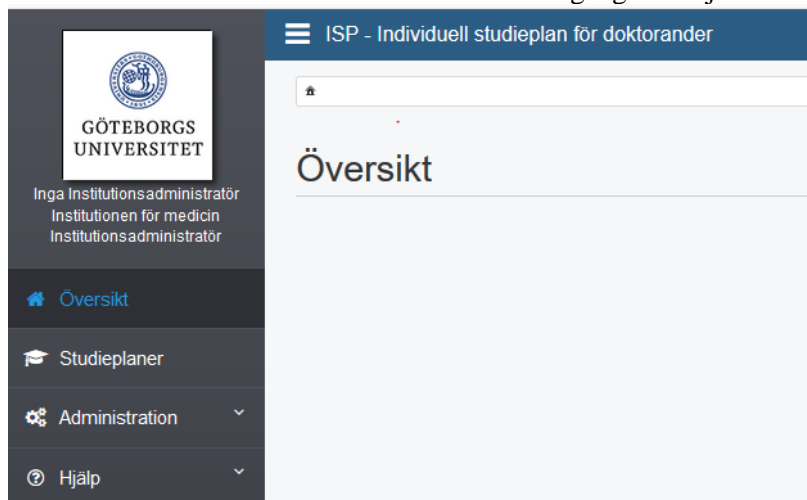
GÖTEBORGS UNIVERSITET

Inga Institutionsadministratör
Institutionen för medicin
Institutionsadministratör

Översikt

Studieplaner

Administration

Hjälp

ISP - Individuell studieplan för doktorander

Översikt